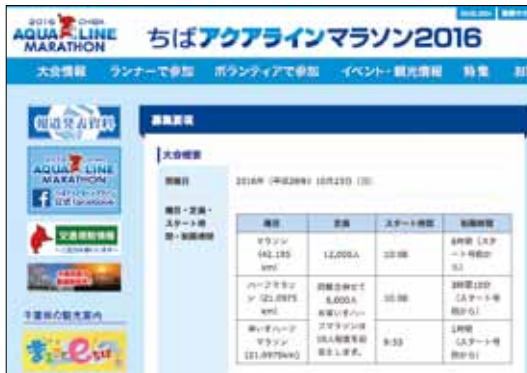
2016 CHIBA AQUA LINE MARATHON

ちばアクアラインマラソン2016

大会情報　ランナーで参加　ボランティアで参加　イベント・観光情報　特集

報道発表資料

AQUA LINE MARATHON

交通規制情報

千葉県の観光案内

まるごとe ちば

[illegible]

大会概要

開催日　2016年（平成28年）10月23日（日）

種目・定員・スタート時間・制限時間

| 種目 | 定員 | スタート時間 | 制限時間 |
|---|---|---|---|
| マラソン (42.195km) | 12,000人 | 10:00 | 6時間（スタート号砲から） |
| ハーフマラソン (21.0975km) | 距離合算で 6,000人 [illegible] | 10:30 | 3時間10分（スタート号砲から） |
| 車いすハーフマラソン (21.0975km) | フマラソンは 15人程度を目安とします。 | 9:33 | 1時間（スタート号砲から） |